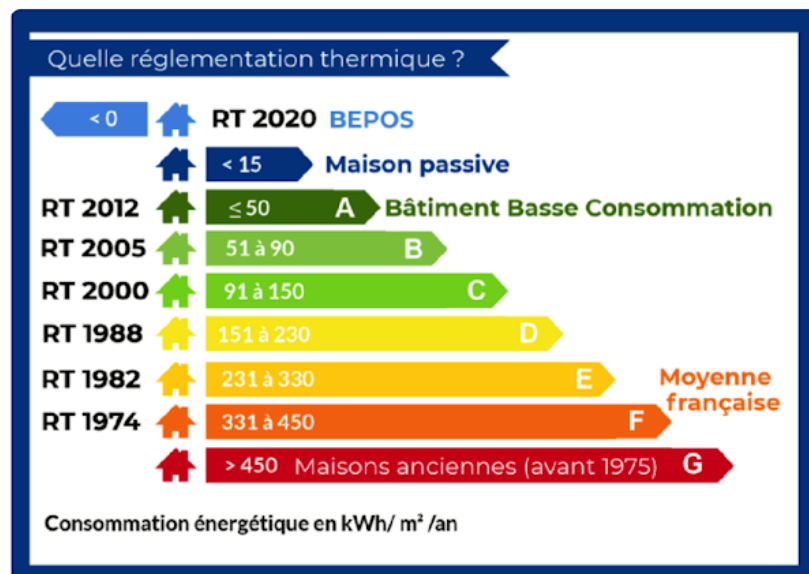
Quelle réglementation thermique ?

< 0 RT 2020 BEPOS

< 15 Maison passive

RT 2012 ≤ 50 A Bâtiment Basse Consommation

RT 2005 51 à 90 B

RT 2000 91 à 150 C

RT 1988 151 à 230 D

RT 1982 231 à 330 E

Moyenne française

RT 1974 331 à 450 F

> 450 Maisons anciennes (avant 1975) G

Consommation énergétique en kWh/ m² /an